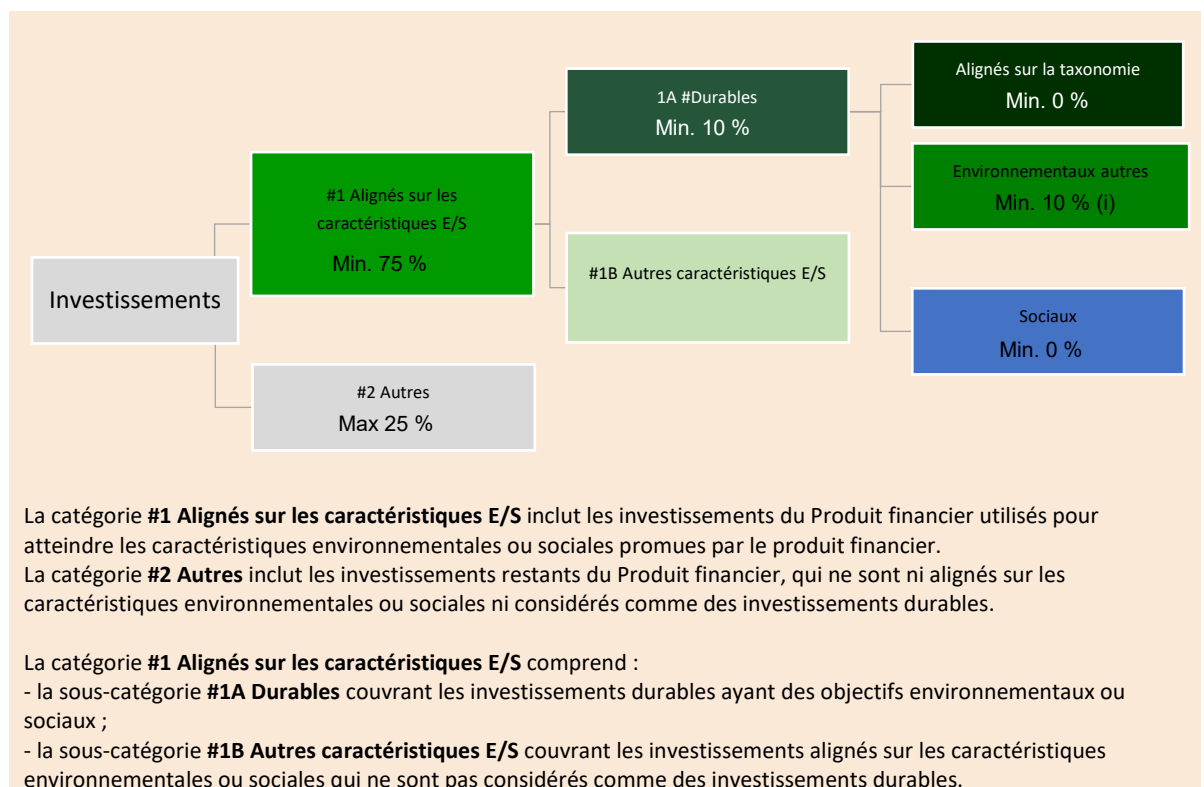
Investissements

#1 Alignés sur les caractéristiques E/S
Min. 75 %

#2 Autres
Max 25 %

1A #Durables
Min. 10 %

#1B Autres caractéristiques E/S

Alignés sur la taxonomie
Min. 0 %

Environnementaux autres
Min. 10 % (i)

Sociaux
Min. 0 %

La catégorie **#1 Alignés sur les caractéristiques E/S** inclut les investissements du Produit financier utilisés pour atteindre les caractéristiques environnementales ou sociales promues par le produit financier.
La catégorie **#2 Autres** inclut les investissements restants du Produit financier, qui ne sont ni alignés sur les caractéristiques environnementales ou sociales ni considérés comme des investissements durables.

La catégorie **#1 Alignés sur les caractéristiques E/S** comprend :
- la sous-catégorie **#1A Durables** couvrant les investissements durables ayant des objectifs environnementaux ou sociaux ;
- la sous-catégorie **#1B Autres caractéristiques E/S** couvrant les investissements alignés sur les caractéristiques environnementales ou sociales qui ne sont pas considérés comme des investissements durables.